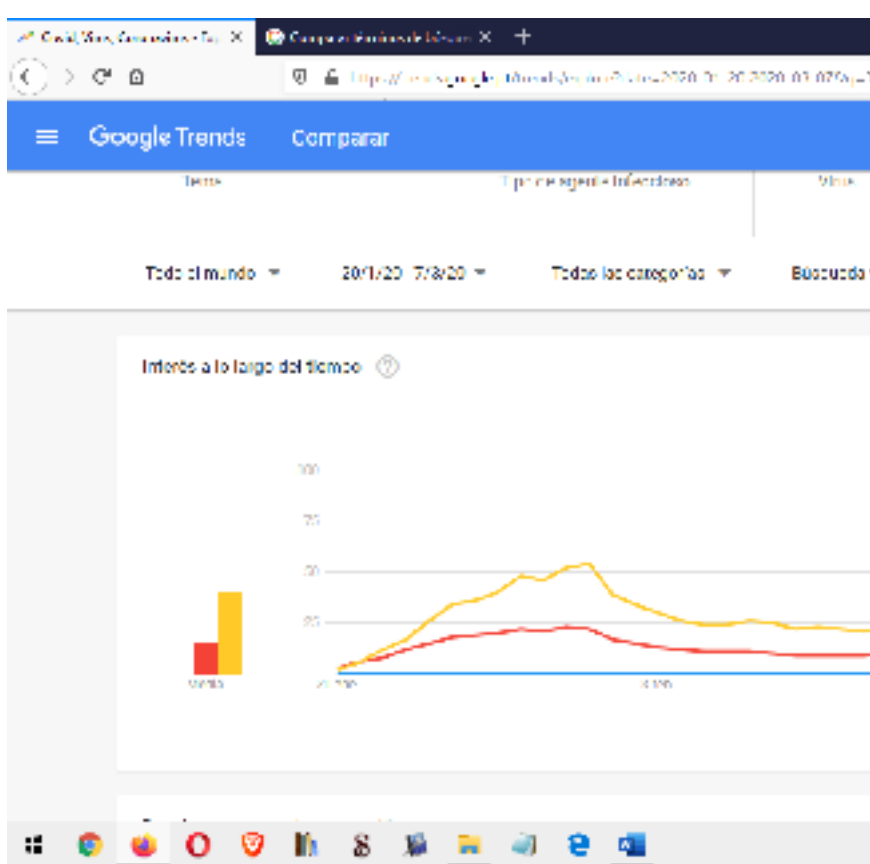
Covid, Virus, Coronavirus - Exp ×
Comparar términos de búsqu ×
+

Google Trends
Comparar

Tema
Tipo de agente infeccioso
Virus

Todo el mundo
20/1/20 - 7/8/20
Todas las categorías
Búsqueda

Interés a lo largo del tiempo

100
75
50
25

Media
20 ene.
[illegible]